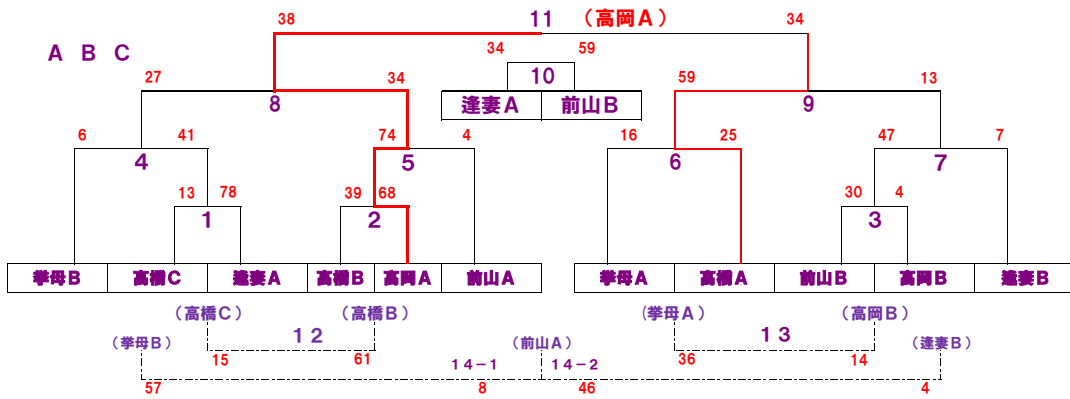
38　11　（高岡Ａ）　34

Ａ　Ｂ　Ｃ

34　59
10
逢妻Ａ　前山Ｂ

27　34　59　13
8　9

6　41　74　4　16　25　47　7
4　5　6　7

13　78　39　68　30　4
1　2　3

挙母Ｂ　高橋Ｃ　逢妻Ａ　高橋Ｂ　高岡Ａ　前山Ａ　挙母Ａ　高橋Ａ　前山Ｂ　高岡Ｂ　逢妻Ｂ

（高橋Ｃ）　（高橋Ｂ）　（挙母Ａ）　（高岡Ｂ）
１２　１３
（挙母Ｂ）　15　61　（前山Ａ）　36　14　（逢妻Ｂ）
１４−１　１４−２
57　8　46　4